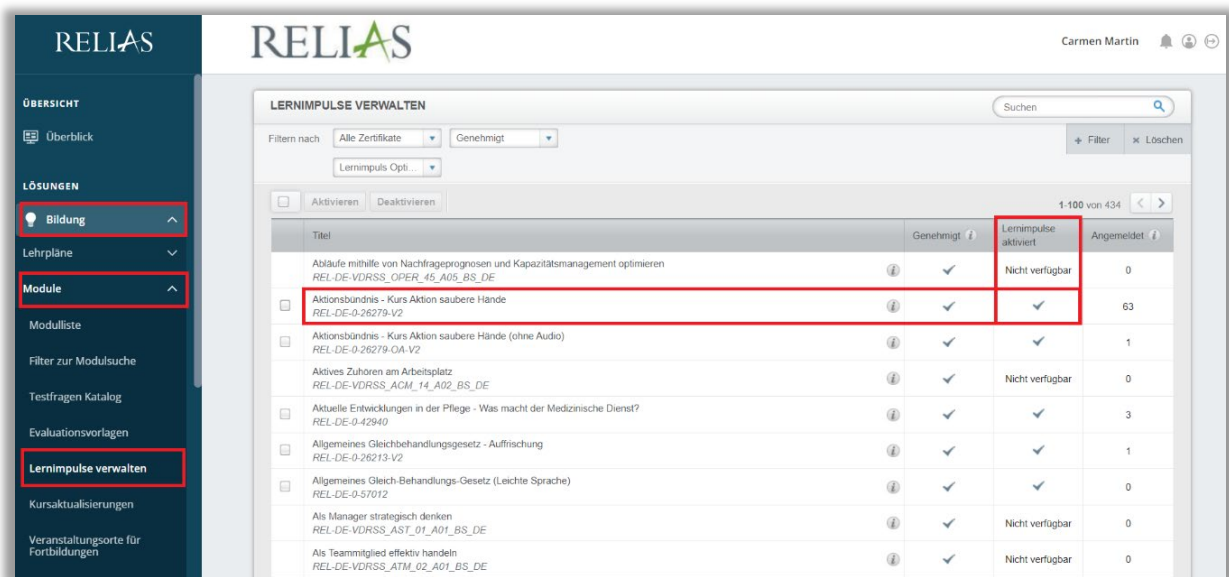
RELIAS

ÜBERSICHT

Überblick

LÖSUNGEN

Bildung

Lehrpläne

Module

Modulliste

Filter zur Modulsuche

Testfragen Katalog

Evaluationsvorlagen

Lernimpulse verwalten

Kursaktualisierungen

Veranstaltungsorte für Fortbildungen

RELIAS

Carmen Martin

LERNIMPULSE VERWALTEN

Suchen

Filtern nach Alle Zertifikate Genehmigt

Lernimpuls Opti...

+ Filter × Löschen

Aktivieren Deaktivieren

1-100 von 434

| | Titel | Genehmigt | Lernimpulse aktiviert | Angemeldet |
|---|---|---|---|---|
| | Abläufe mithilfe von Nachfrageprognosen und Kapazitätsmanagement optimieren REL-DE-VDRSS_OPER_45_A05_BS_DE | ✓ | Nicht verfügbar | 0 |
| | Aktionsbündnis - Kurs Aktion saubere Hände REL-DE-0-26279-V2 | ✓ | ✓ | 63 |
| | Aktionsbündnis - Kurs Aktion saubere Hände (ohne Audio) REL-DE-0-26279-OA-V2 | ✓ | ✓ | 1 |
| | Aktives Zuhören am Arbeitsplatz REL-DE-VDRSS_ACM_14_A02_BS_DE | ✓ | Nicht verfügbar | 0 |
| | Aktuelle Entwicklungen in der Pflege - Was macht der Medizinische Dienst? REL-DE-0-42940 | ✓ | ✓ | 3 |
| | Allgemeines Gleichbehandlungsgesetz - Auffrischung REL-DE-0-26213-V2 | ✓ | ✓ | 1 |
| | Allgemeines Gleich-Behandlungs-Gesetz (Leichte Sprache) REL-DE-0-57012 | ✓ | ✓ | 0 |
| | Als Manager strategisch denken REL-DE-VDRSS_AST_01_A01_BS_DE | ✓ | Nicht verfügbar | 0 |
| | Als Teammitglied effektiv handeln REL-DE-VDRSS_ATM_02_A01_BS_DE | ✓ | Nicht verfügbar | 0 |